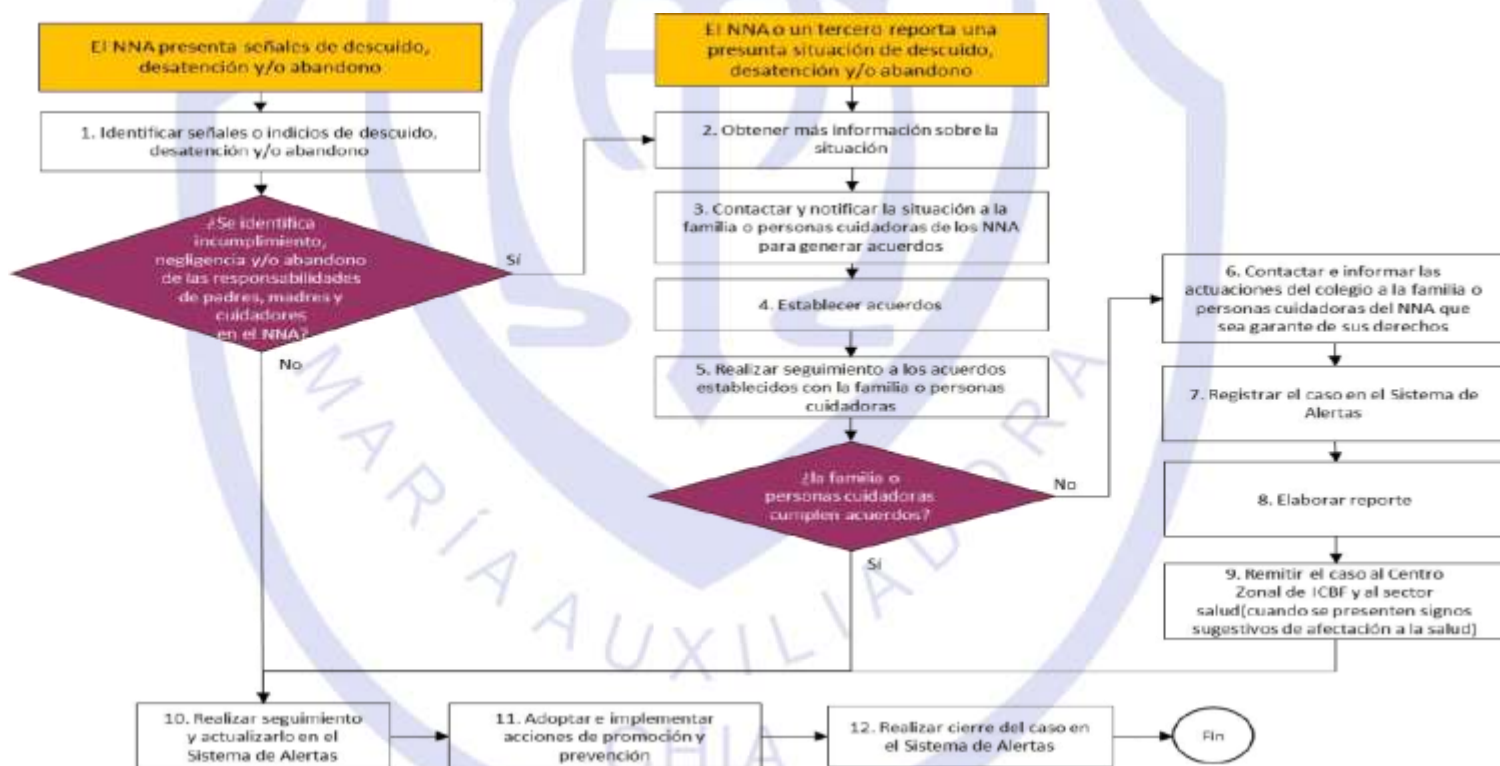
El NNA presenta señales de descuido, desatención y/o abandono

El NNA o un tercero reporta una presunta situación de descuido, desatención y/o abandono

1. Identificar señales o indicios de descuido, desatención y/o abandono

¿Se identifica incumplimiento, negligencia y/o abandono de las responsabilidades de padres, madres y cuidadores en el NNA?

Sí

No

2. Obtener más información sobre la situación

3. Contactar y notificar la situación a la familia o personas cuidadoras de los NNA para generar acuerdos

4. Establecer acuerdos

5. Realizar seguimiento a los acuerdos establecidos con la familia o personas cuidadoras

¿la familia o personas cuidadoras cumplen acuerdos?

No

Sí

6. Contactar e informar las actuaciones del colegio a la familia o personas cuidadoras del NNA que sea garante de sus derechos

7. Registrar el caso en el Sistema de Alertas

8. Elaborar reporte

9. Remitir el caso al Centro Zonal de ICBF y al sector salud(cuando se presenten signos sugestivos de afectación a la salud)

10. Realizar seguimiento y actualizarlo en el Sistema de Alertas

11. Adoptar e implementar acciones de promoción y prevención

12. Realizar cierre del caso en el Sistema de Alertas

Fin

MARÍA AUXILIADORA